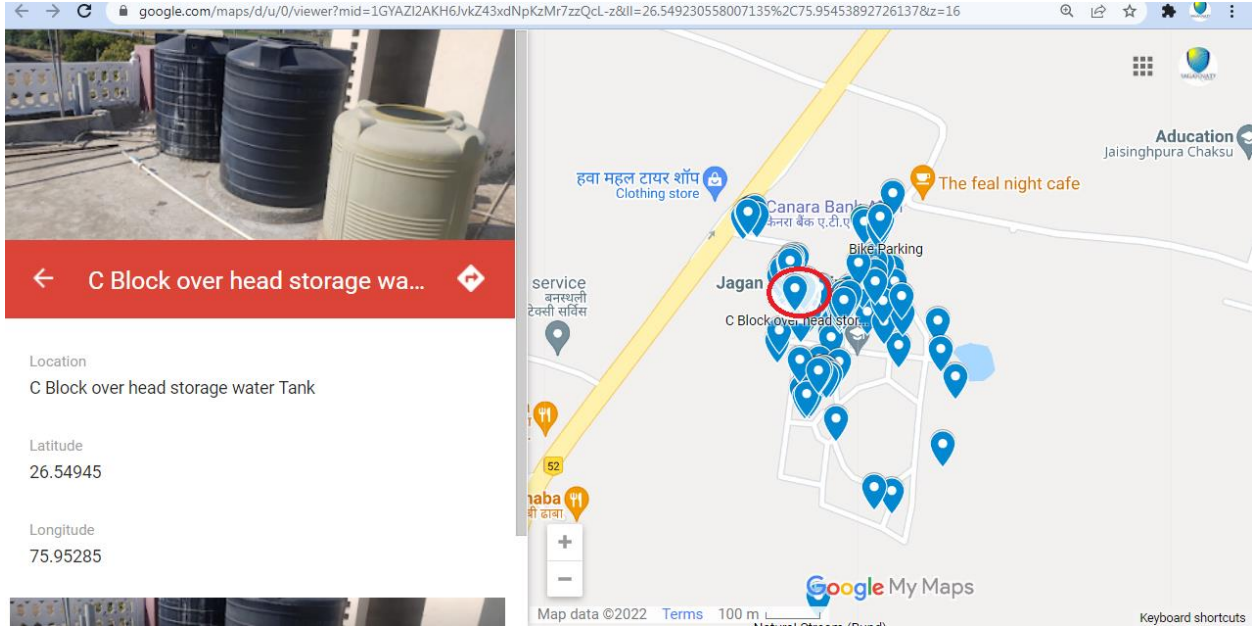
google.com/maps/d/u/0/viewer?mid=1GYAZI2AKH6JvkZ43xdNpKzMr7zzQcL-z&ll=26.549230558007135%2C75.95453892726137&z=16

C Block over head storage wa...

Location
C Block over head storage water Tank

Latitude
26.54945

Longitude
75.95285

Aducation
Jaisinghpura Chaksu

हवा महल टायर शॉप
Clothing store

Canara Bank
केनरा बैंक ए.टी.ए

The feal night cafe

Bike Parking

service
बनस्थली
टैक्सी सर्विस

Jagan

C Block over head stor...

52

haba
बी ढाबा

Google My Maps

Map data ©2022 Terms 100 m

Keyboard shortcuts